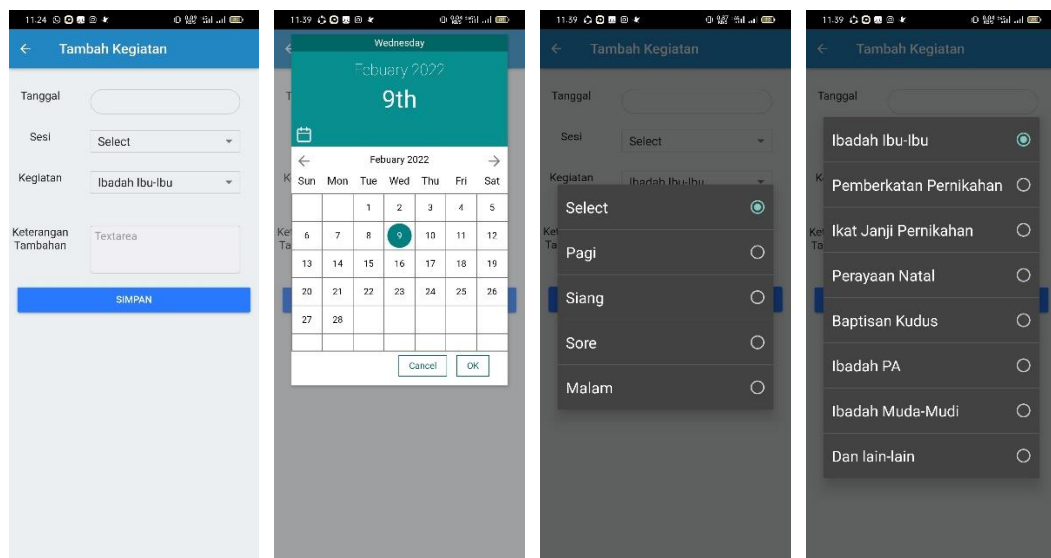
11.24

← Tambah Kegiatan

Tanggal

Sesi Select

Kegiatan Ibadah Ibu-Ibu

Keterangan Tambahan Textarea

SIMPAN

11.39

Wednesday

Febuary 2022

9th

Febuary 2022

| Sun | Mon | Tue | Wed | Thu | Fri | Sat |
|---|---|---|---|---|---|---|
| | | 1 | 2 | 3 | 4 | 5 |
| 6 | 7 | 8 | 9 | 10 | 11 | 12 |
| 13 | 14 | 15 | 16 | 17 | 18 | 19 |
| 20 | 21 | 22 | 23 | 24 | 25 | 26 |
| 27 | 28 | | | | | |

Cancel OK

11.39

← Tambah Kegiatan

Tanggal

Sesi Select

Kegiatan Ibadah Ibu-Ibu

Select

Pagi

Siang

Sore

Malam

11.39

← Tambah Kegiatan

Tanggal

Ibadah Ibu-Ibu

Pemberkatan Pernikahan

Ikat Janji Pernikahan

Perayaan Natal

Baptisan Kudus

Ibadah PA

Ibadah Muda-Mudi

Dan lain-lain